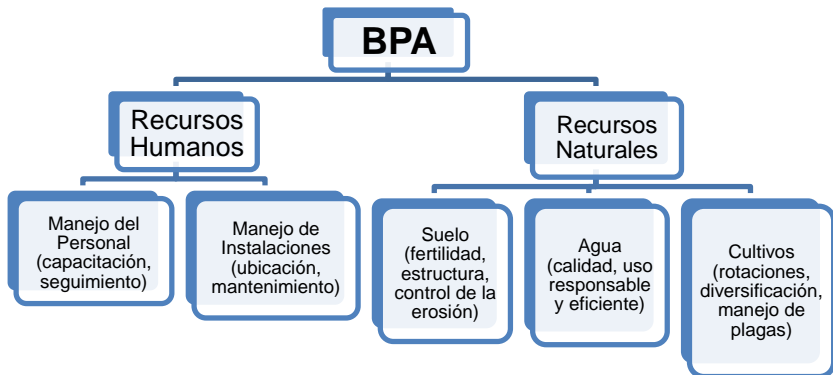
BPA

Recursos Humanos

Manejo del Personal (capacitación, seguimiento)

Manejo de Instalaciones (ubicación, mantenimiento)

Recursos Naturales

Suelo (fertilidad, estructura, control de la erosión)

Agua (calidad, uso responsable y eficiente)

Cultivos (rotaciones, diversificación, manejo de plagas)